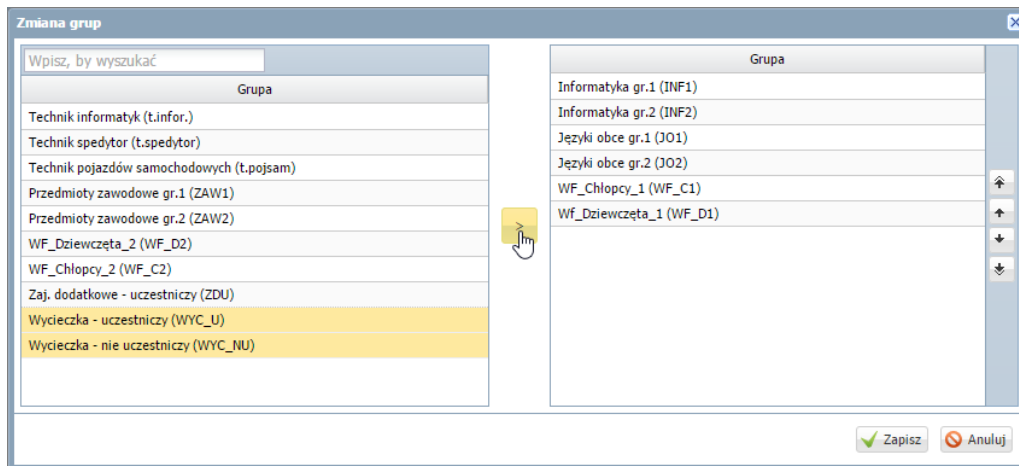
Zmiana grup

Wpisz, by wyszukać

| Grupa |
|---|
| Technik informatyk (t.infor.) |
| Technik spedytor (t.spedytor) |
| Technik pojazdów samochodowych (t.pojsam) |
| Przedmioty zawodowe gr.1 (ZAW1) |
| Przedmioty zawodowe gr.2 (ZAW2) |
| WF_Dziewczęta_2 (WF_D2) |
| WF_Chłopcy_2 (WF_C2) |
| Zaj. dodatkowe - uczestniczy (ZDU) |
| Wycieczka - uczestniczy (WYC_U) |
| Wycieczka - nie uczestniczy (WYC_NU) |

>

| Grupa |
|---|
| Informatyka gr.1 (INF1) |
| Informatyka gr.2 (INF2) |
| Języki obce gr.1 (JO1) |
| Języki obce gr.2 (JO2) |
| WF_Chłopcy_1 (WF_C1) |
| Wf_Dziewczęta_1 (WF_D1) |

Zapisz
Anuluj